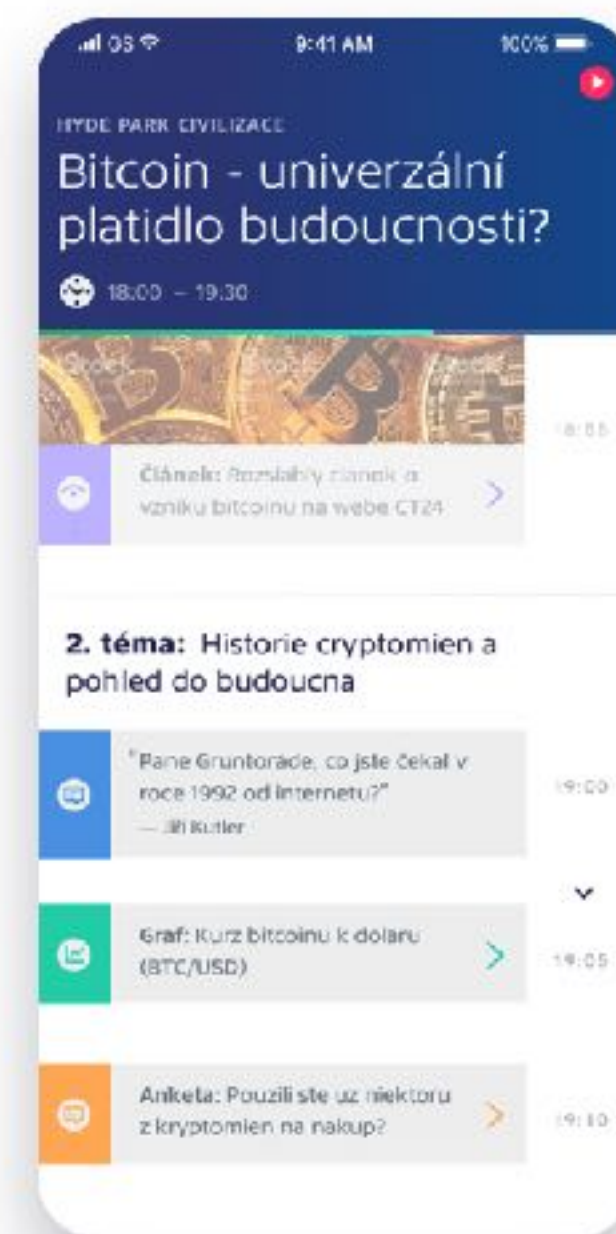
3G
9:41 AM
100%

HYDE PARK CIVILIZACE
Bitcoin - univerzální platidlo budoucnosti?
18:00 – 19:30

18:55

Článek: Rozsáhlý článek o vzniku bitcoinu na webe ČT24

2. téma: Historie cryptomien a pohled do budoucna

"Pane Gruntorade, co jste čekal v roce 1992 od internetu?"
— Jiří Kutler
19:00

Graf: Kurz bitcoinu k dolaru (BTC/USD)
19:05

Anketa: Použili ste už niektoru z kryptomien na nakup?
19:10